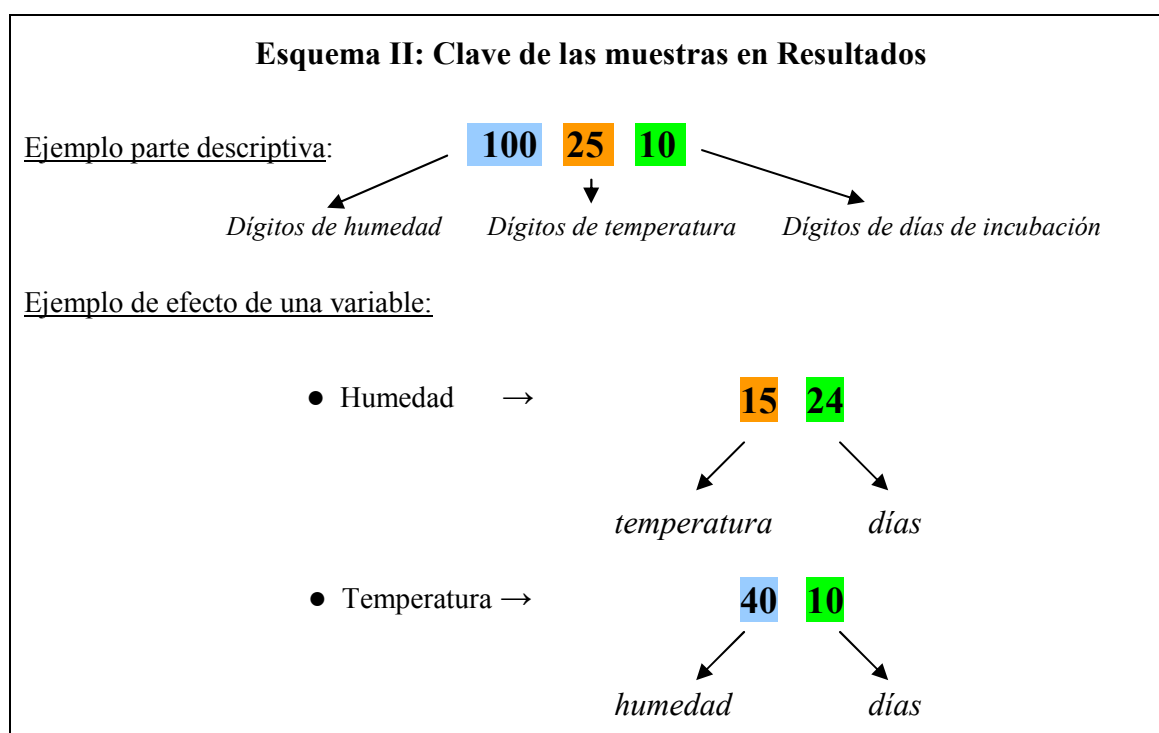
Esquema II: Clave de las muestras en Resultados

Ejemplo parte descriptiva: 100 25 10

Dígitos de humedad Dígitos de temperatura Dígitos de días de incubación

Ejemplo de efecto de una variable:

● Humedad → 15 24

temperatura días

● Temperatura → 40 10

humedad días